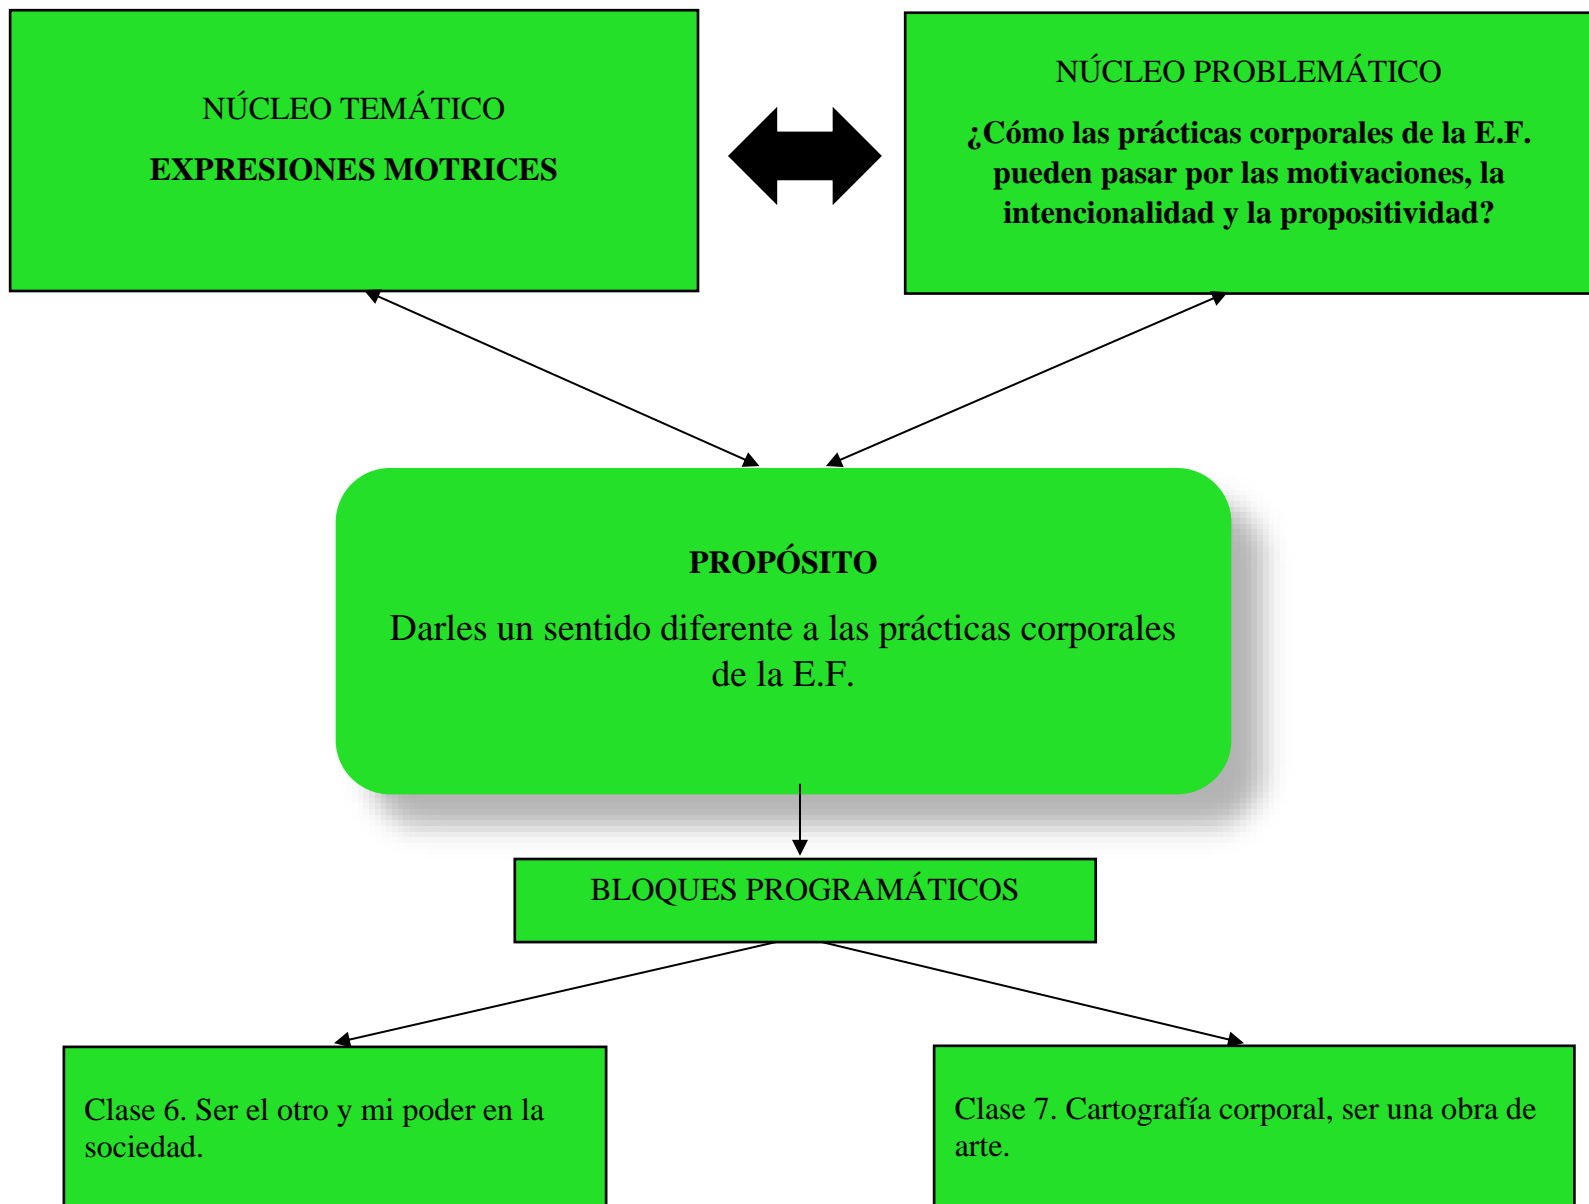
NÚCLEO TEMÁTICO

EXPRESIONES MOTRICES

NÚCLEO PROBLEMÁTICO

¿Cómo las prácticas corporales de la E.F. pueden pasar por las motivaciones, la intencionalidad y la propositividad?

PROPÓSITO

Darles un sentido diferente a las prácticas corporales de la E.F.

BLOQUES PROGRAMÁTICOS

Clase 6. Ser el otro y mi poder en la sociedad.

Clase 7. Cartografía corporal, ser una obra de arte.